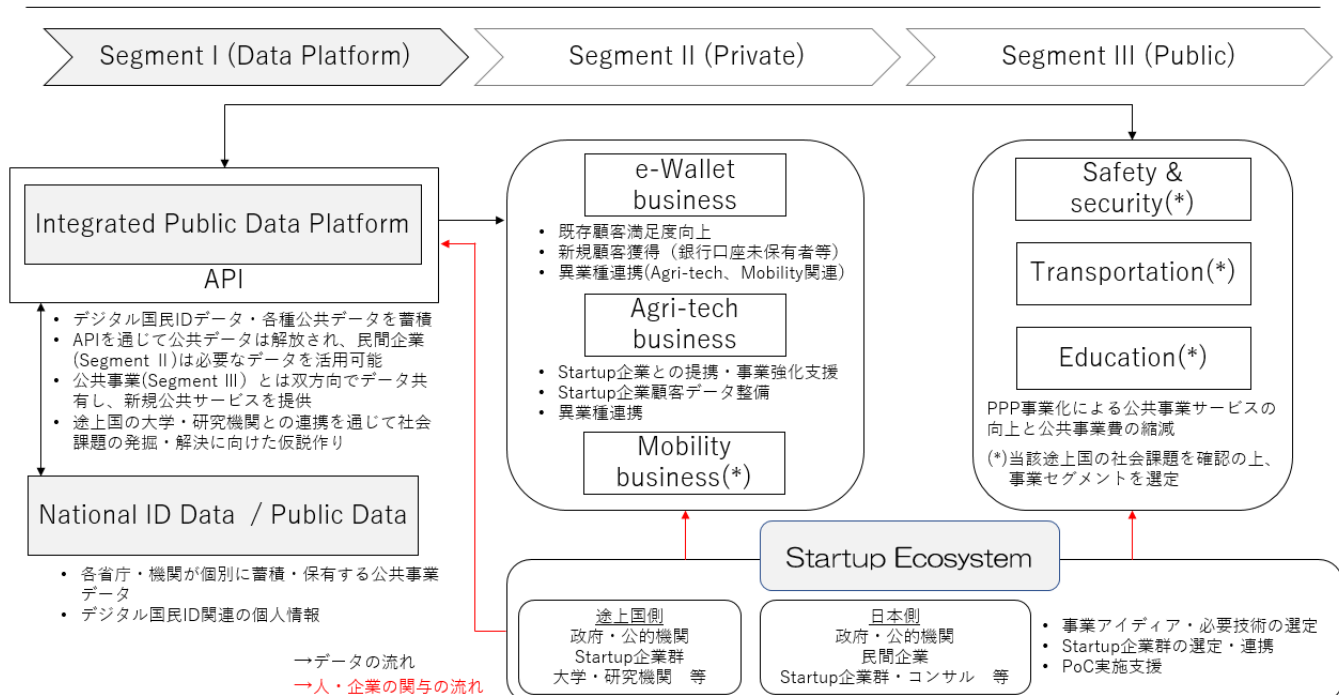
Segment I (Data Platform)

Segment II (Private)

Segment III (Public)

Integrated Public Data Platform

API

• デジタル国民IDデータ・各種公共データを蓄積
• APIを通じて公共データは解放され、民間企業(Segment II)は必要なデータを活用可能
• 公共事業(Segment III)とは双方向でデータ共有し、新規公共サービスを提供
• 途上国の大学・研究機関との連携を通じて社会課題の発掘・解決に向けた仮説作り

National ID Data / Public Data

• 各省庁・機関が個別に蓄積・保有する公共事業データ
• デジタル国民ID関連の個人情報

→データの流れ
→人・企業の関与の流れ

e-Wallet business

• 既存顧客満足度向上
• 新規顧客獲得（銀行口座未保有者等）
• 異業種連携(Agri-tech、Mobility関連)

Agri-tech business

• Startup企業との提携・事業強化支援
• Startup企業顧客データ整備
• 異業種連携

Mobility business(*)

Safety & security(*)

Transportation(*)

Education(*)

PPP事業化による公共事業サービスの向上と公共事業費の縮減

(*)当該途上国の社会課題を確認の上、事業セグメントを選定

Startup Ecosystem

途上国側
政府・公的機関
Startup企業群
大学・研究機関　等

日本側
政府・公的機関
民間企業
Startup企業群・コンサル　等

• 事業アイディア・必要技術の選定
• Startup企業群の選定・連携
• PoC実施支援